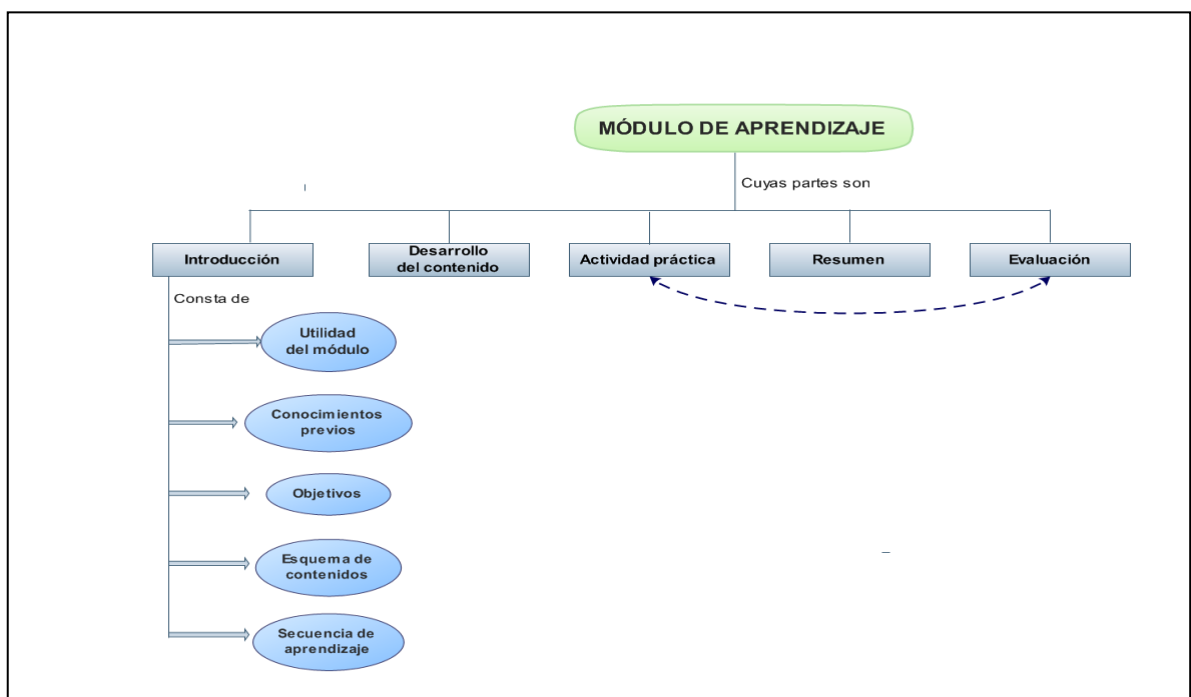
MÓDULO DE APRENDIZAJE

Cuyas partes son

Introducción

Desarrollo del contenido

Actividad práctica

Resumen

Evaluación

Consta de

Utilidad del módulo

Conocimientos previos

Objetivos

Esquema de contenidos

Secuencia de aprendizaje